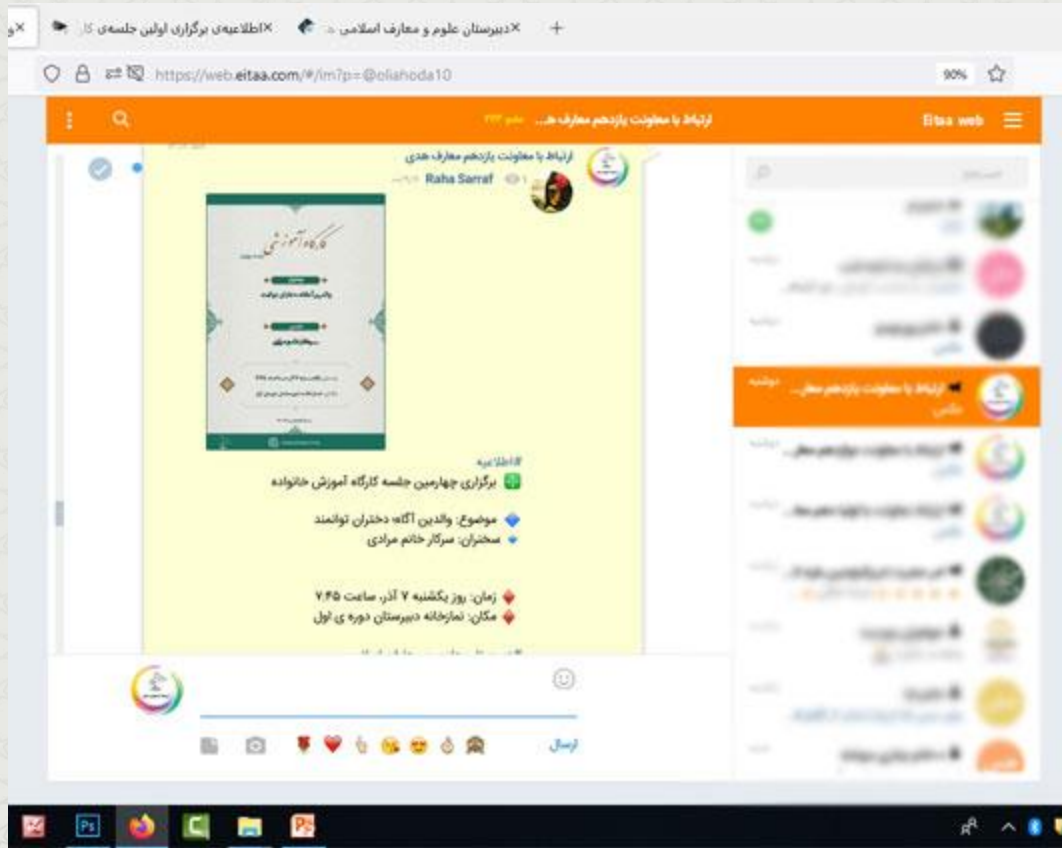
اطلاعیه‌ی برگزاری اولین جلسه‌ی کا ×
دبیرستان علوم و معارف اسلامی ×
https://web.eitaa.com/#/im?p=@oliahoda10
90%
Eitaa web
ارتباط با معاونت یازدهم معارف ه...
ارتباط با معاونت یازدهم معارف هدی
Raha Sarraf
کارگاه آموزشی
والدین آگاه؛ دختران توانمند
#اطلاعیه
برگزاری چهارمین جلسه کارگاه آموزش خانواده
موضوع: والدین آگاه؛ دختران توانمند
سخنران: سرکار خانم مرادی
زمان: روز یکشنبه ۷ آذر، ساعت ۷:۴۵
مکان: نمازخانه دبیرستان دوره ی اول
ارتباط با معاونت یازدهم معا...
دوشنبه
ارسال